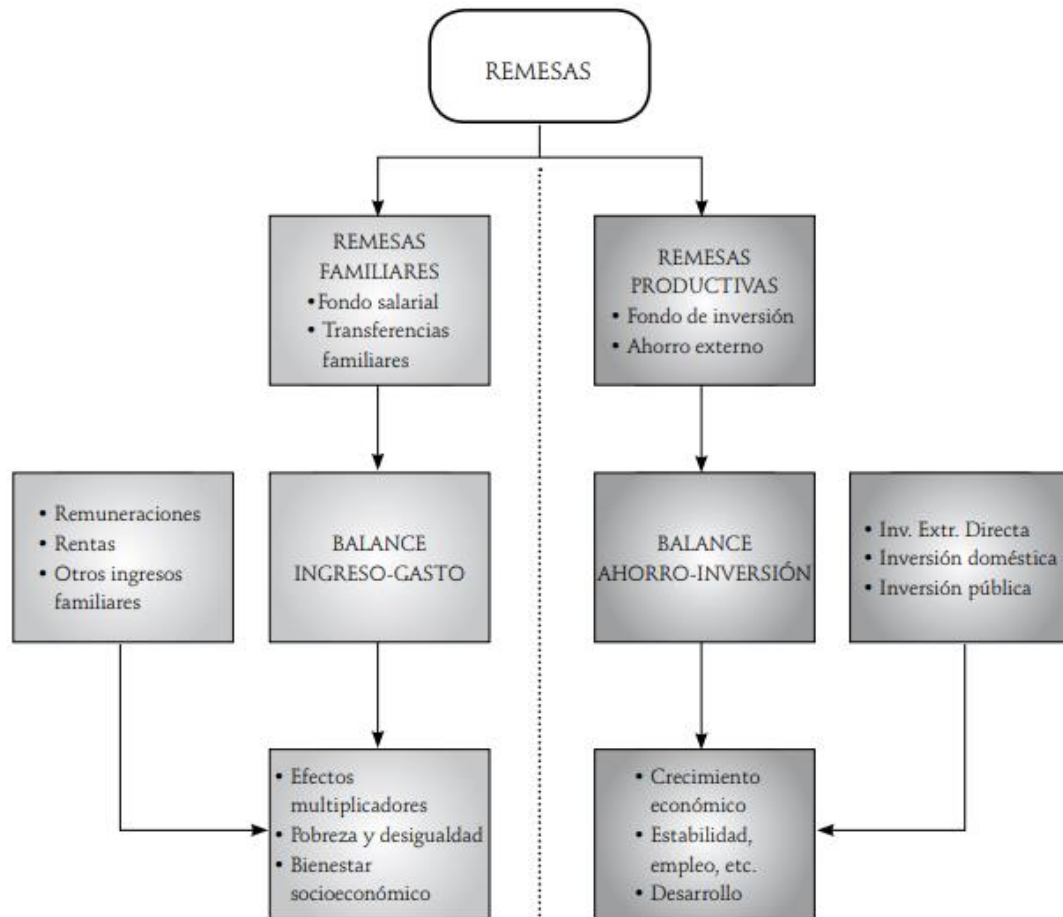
REMESAS

REMESAS FAMILIARES
• Fondo salarial
• Transferencias familiares

BALANCE INGRESO-GASTO

• Remuneraciones
• Rentas
• Otros ingresos familiares

• Efectos multiplicadores
• Pobreza y desigualdad
• Bienestar socioeconómico

REMESAS PRODUCTIVAS
• Fondo de inversión
• Ahorro externo

BALANCE AHORRO-INVERSIÓN

• Inv. Extr. Directa
• Inversión doméstica
• Inversión pública

• Crecimiento económico
• Estabilidad, empleo, etc.
• Desarrollo